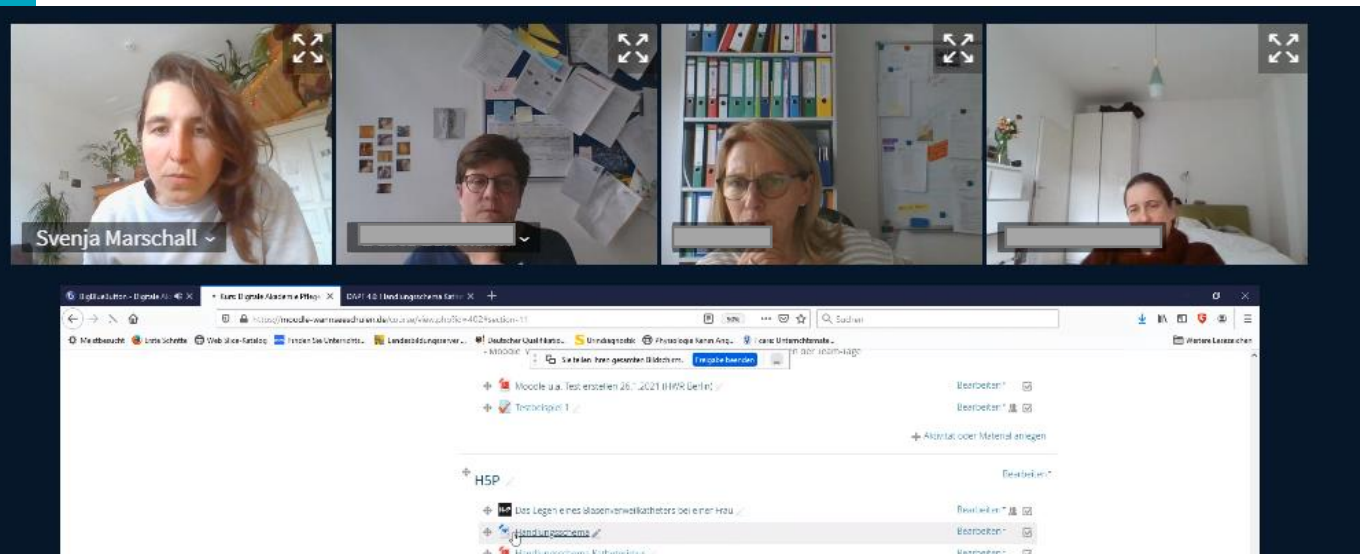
Svenja Marschall

DigiBaukasten - Digitale Ak × Kurs: Digitale Akademie Pflege × DAPI 4.0 Handlungsschema Katheter ×

https://moodle-warnmeeschulen.de/course/view.php?id=402#section-11

Suchen

Meistbesucht Erste Schritte Web Slice-Katalog Finden Sie Unterrichts... Landesbildungsserver... Deutscher Qualifikatio... Unindiagnostic Physiologie Kenn Ang... Unterrichtsmate...

Weitere Lesezeichen

Sie teilen Ihren gesamten Bildschirm. Freigabe beenden

Moodle u.a. Test erstellen 26.1.2021 (HMR Berlin)

Bearbeiten

Testbeispiel 1

Bearbeiten

+ Aktivität oder Material anlegen

H5P

Bearbeiten

Das Legen eines Blasenverweilkatheters bei einer Frau

Bearbeiten

Handlungsschema

Bearbeiten

Handlungsschema Katheter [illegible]

Bearbeiten